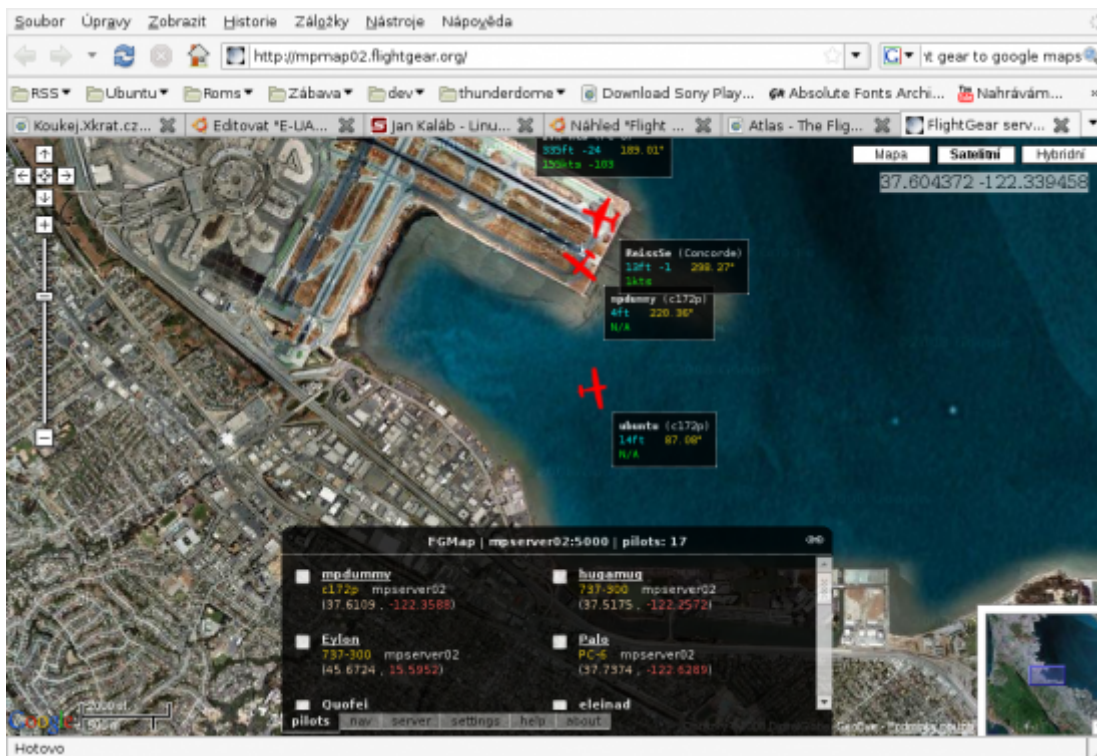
Soubor Úpravy Zobrazit Historie Záložky Nástroje Nápověda

http://mpmap02.flightgear.org/

't gear to google maps

RSS ▾ Ubuntu ▾ Roms ▾ Zábava ▾ dev ▾ thunderdome ▾ Download Sony Play... Absolute Fonts Archi... Nahrávám...

Koukej.Xkrat.cz... Editovat "E-UA... Jan Kaláb - Linu... Náhled "Flight ... Atlas - The Flig... FlightGear serv...

Mapa Satelitní Hybridní

37.604372 -122.339458

335ft -24 189.01°
155kts -103

RalccSe (Concorde)
13ft -1 298.27°
1kts

mpdummy (c172p)
4ft 220.36°
N/A

ubuntu (c172p)
14ft 87.08°
N/A

FGMap | mpserver02:5000 | pilots: 17

mpdummy
c172p mpserver02
(37.6109 , -122.3588)

hugamug
737-300 mpserver02
(37.5175 , -122.2572)

Eylon
737-300 mpserver02
(45.6724 , 15.5952)

Palo
PC-6 mpserver02
(37.7374 , -122.6289)

Quofei

eleinad

pilots nav server settings help about

Hotovo